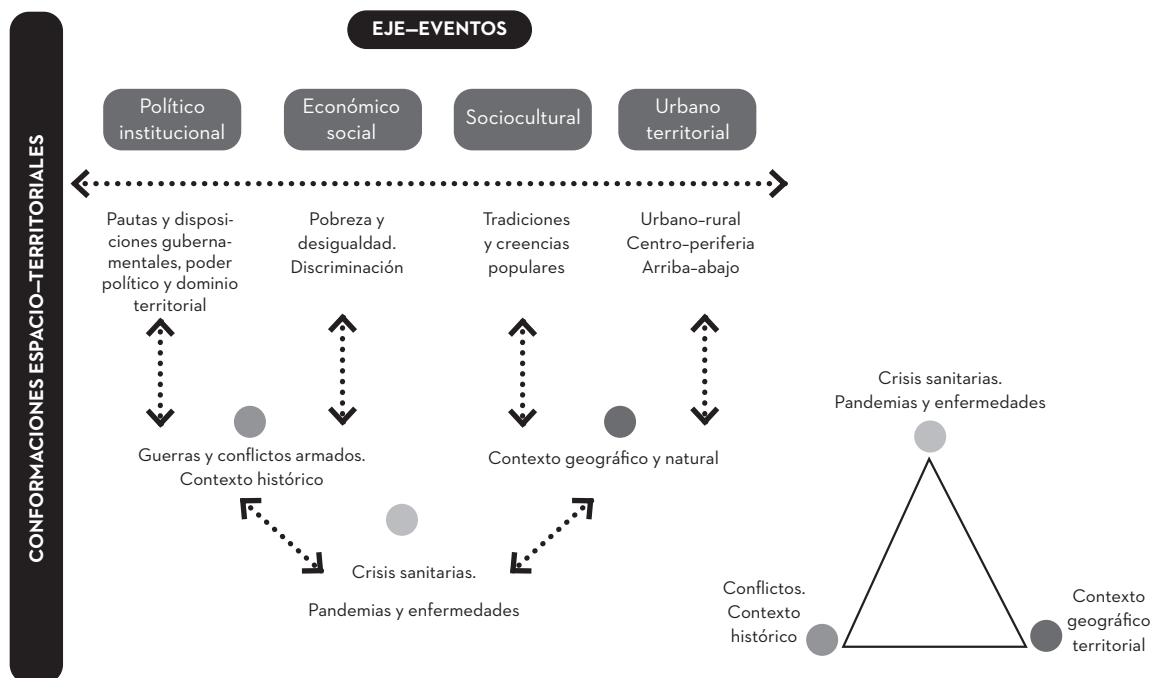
CONFORMACIONES ESPACIO–TERRITORIALES

EJE–EVENTOS

Político institucional

Económico social

Sociocultural

Urbano territorial

Pautas y disposiciones gubernamentales, poder político y dominio territorial

Pobreza y desigualdad. Discriminación

Tradiciones y creencias populares

Urbano–rural
Centro–periferia
Arriba–abajo

Guerras y conflictos armados. Contexto histórico

Contexto geográfico y natural

Crisis sanitarias.

Pandemias y enfermedades

Crisis sanitarias. Pandemias y enfermedades

Conflictos. Contexto histórico

Contexto geográfico territorial